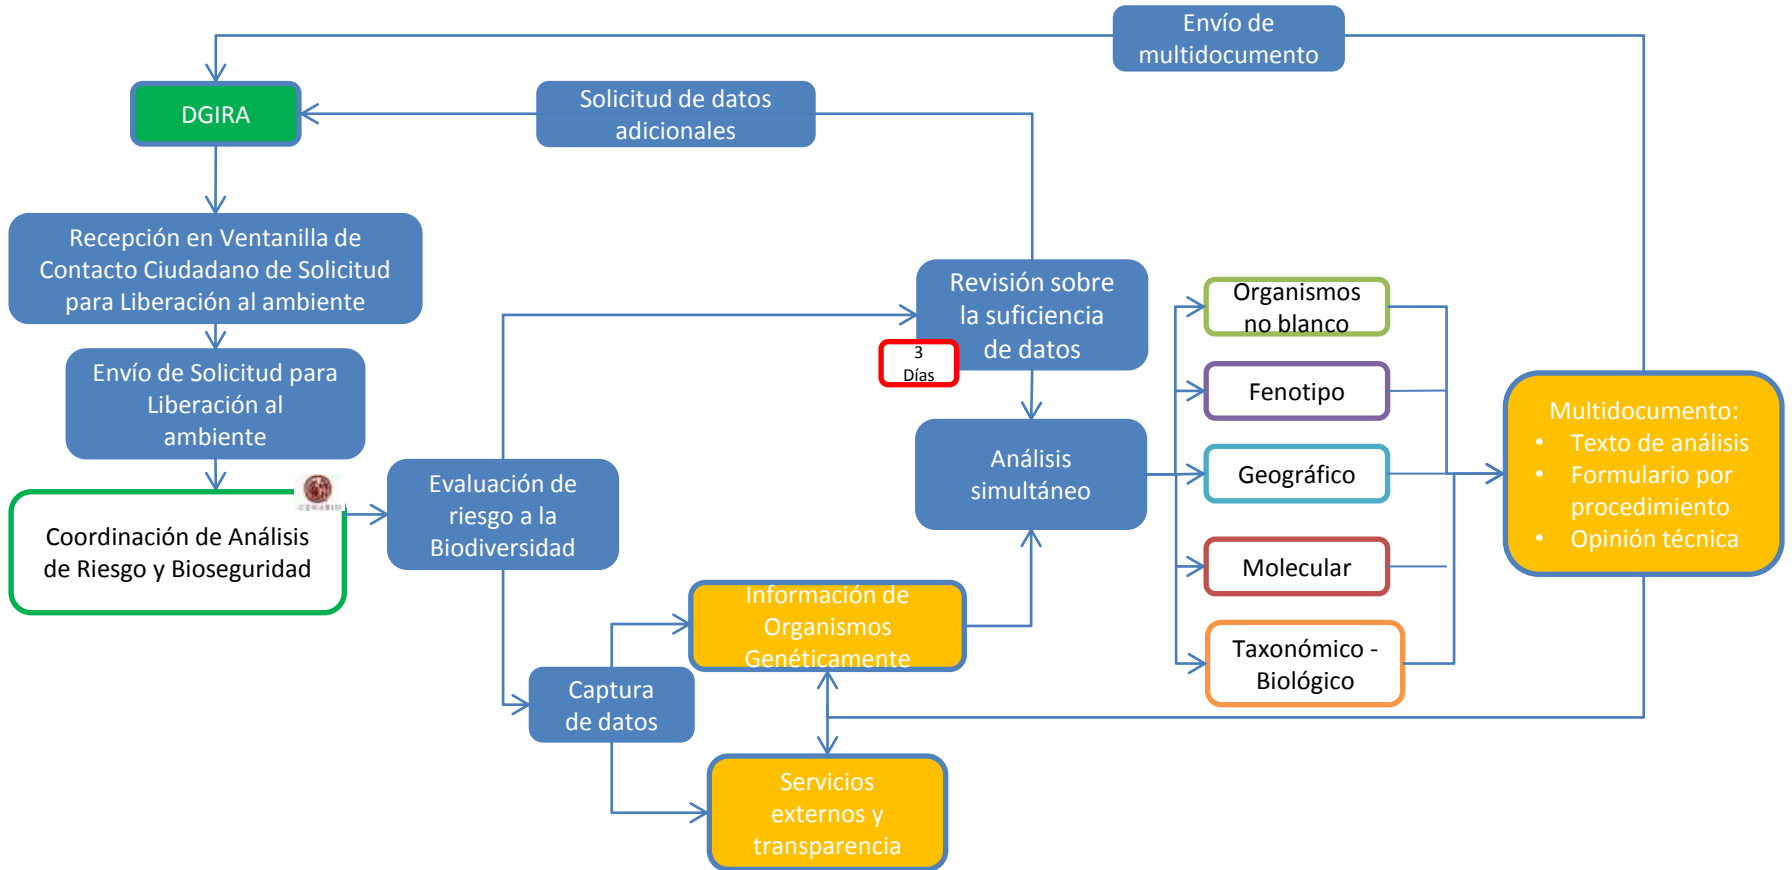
Envío de multidocumento

DGIRA

Solicitud de datos adicionales

Recepción en Ventanilla de Contacto Ciudadano de Solicitud para Liberación al ambiente

Envío de Solicitud para Liberación al ambiente

Coordinación de Análisis de Riesgo y Bioseguridad

Evaluación de riesgo a la Biodiversidad

Revisión sobre la suficiencia de datos

3 Días

Análisis simultáneo

Organismos no blanco

Fenotipo

Geográfico

Molecular

Taxonómico - Biológico

Multidocumento:
• Texto de análisis
• Formulario por procedimiento
• Opinión técnica

Información de Organismos Genéticamente

Captura de datos

Servicios externos y transparencia